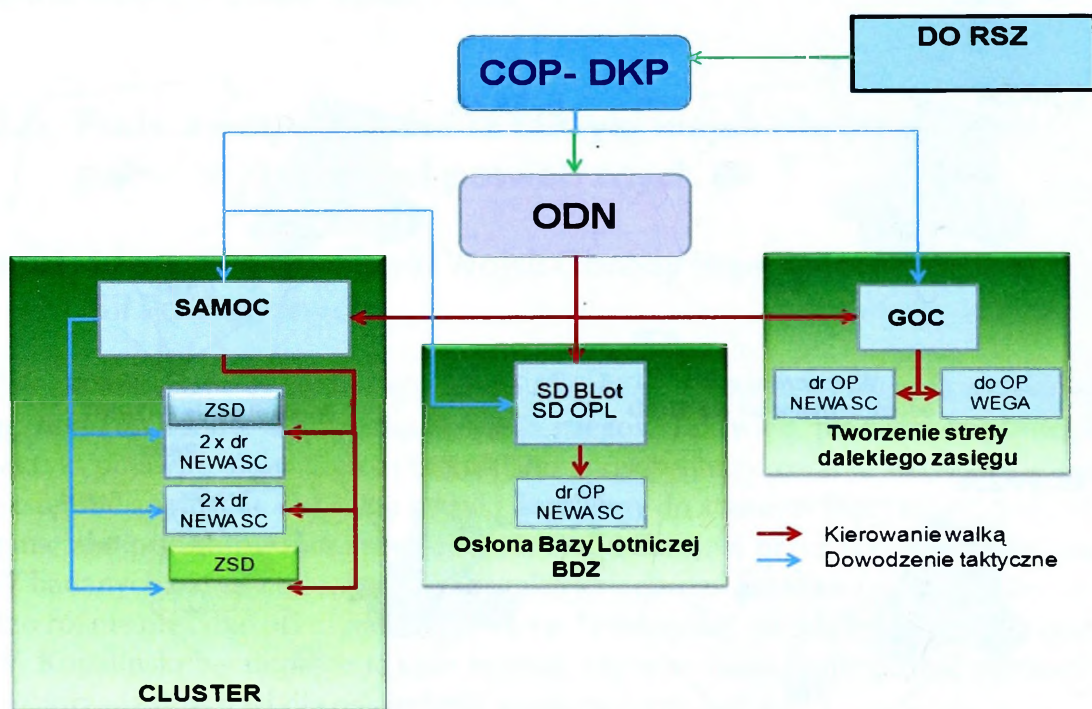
DO RSZ

COP- DKP

ODN

SAMOC

GOC

ZSD

2 x dr NEWA SC

2 x dr NEWA SC

ZSD

CLUSTER

SD BLot SD OPL

dr OP NEWA SC

Osłona Bazy Lotniczej BDZ

dr OP NEWA SC

do OP WEGA

Tworzenie strefy dalekiego zasięgu

Kierowanie walką
Dowodzenie taktyczne